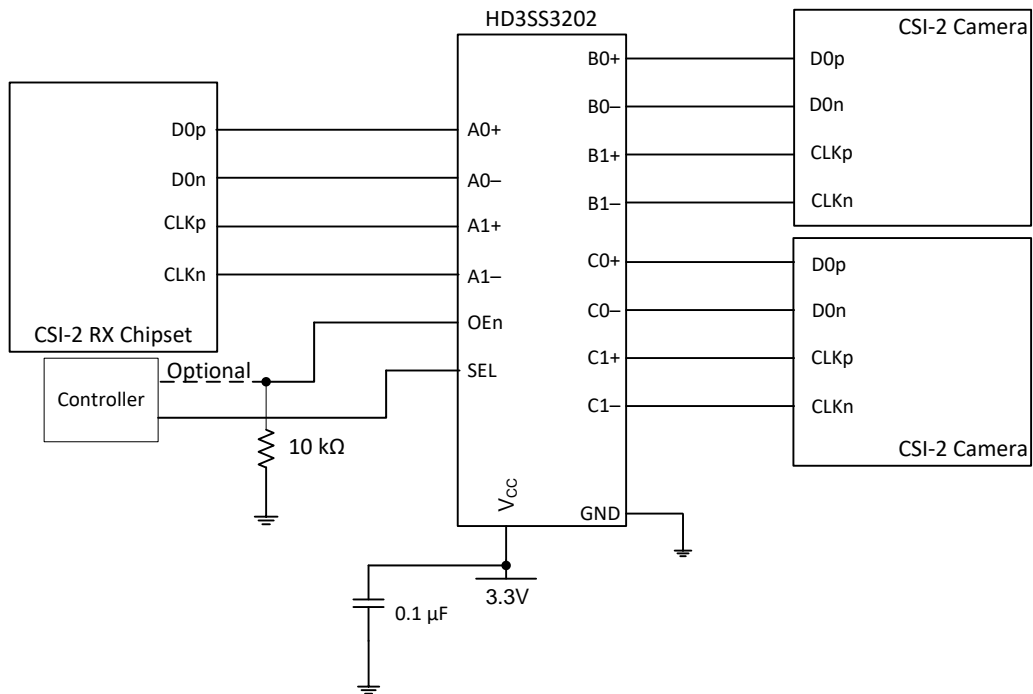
HD3SS3202

CSI-2 Camera

D0p
D0n
CLKp
CLKn

CSI-2 RX Chipset

D0p
D0n
CLKp
CLKn

A0+
A0–
A1+
A1–
OEn
SEL

B0+
B0–
B1+
B1–
C0+
C0–
C1+
C1–

D0p
D0n
CLKp
CLKn

CSI-2 Camera

Optional
Controller
10 kΩ

$V_{CC}$
GND

3.3V
0.1 µF